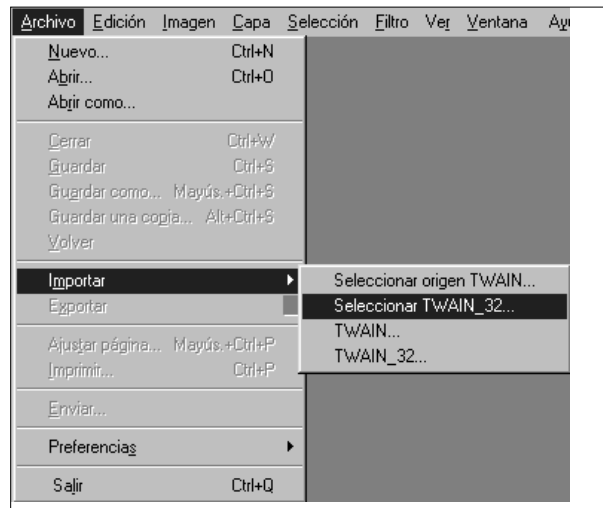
Archivo Edición Imagen Capa Selección Filtro Ver Ventana Ay

Nuevo... Ctrl+N
Abrir... Ctrl+O
Abrir como...

Cerrar Ctrl+W
Guardar Ctrl+S
Guardar como... Mayús.+Ctrl+S
Guardar una copia... Alt+Ctrl+S
Volver

Importar
Exportar

Ajustar página... Mayús.+Ctrl+P
Imprimir... Ctrl+P

Enviar...

Preferencias

Salir Ctrl+Q

Seleccionar origen TWAIN...
Seleccionar TWAIN_32...
TWAIN...
TWAIN_32...